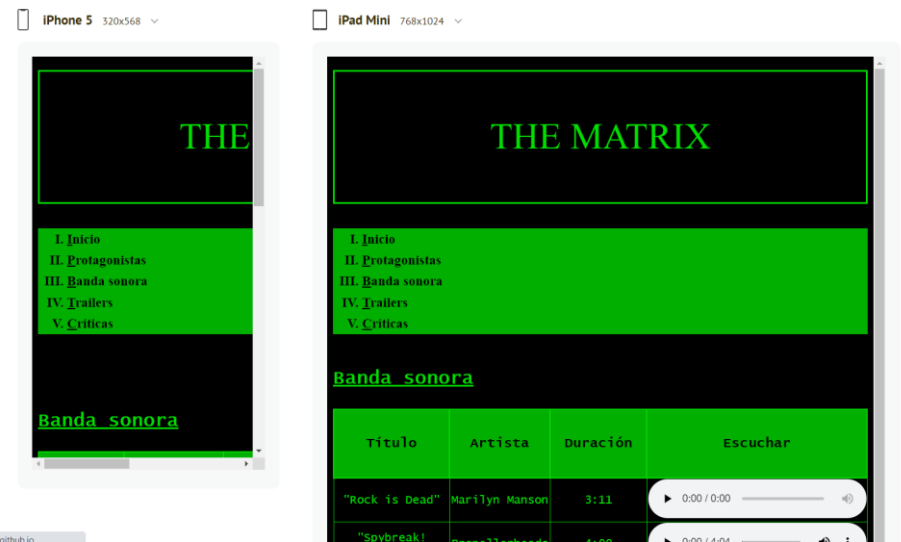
iPhone 5 320x568

THE

I. Inicio
II. Protagonistas
III. Banda sonora
IV. Trailers
V. Criticas

Banda sonora

iPad Mini 768x1024

THE MATRIX

I. Inicio
II. Protagonistas
III. Banda sonora
IV. Trailers
V. Criticas

Banda sonora

| Titulo | Artista | Duración | Escuchar |
|---|---|---|---|
| "Rock is Dead" | Marilyn Manson | 3:11 | 0:00 / 0:00 |
| "Spybreak! | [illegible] | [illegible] | 0:00 / 4:04 |

github.io